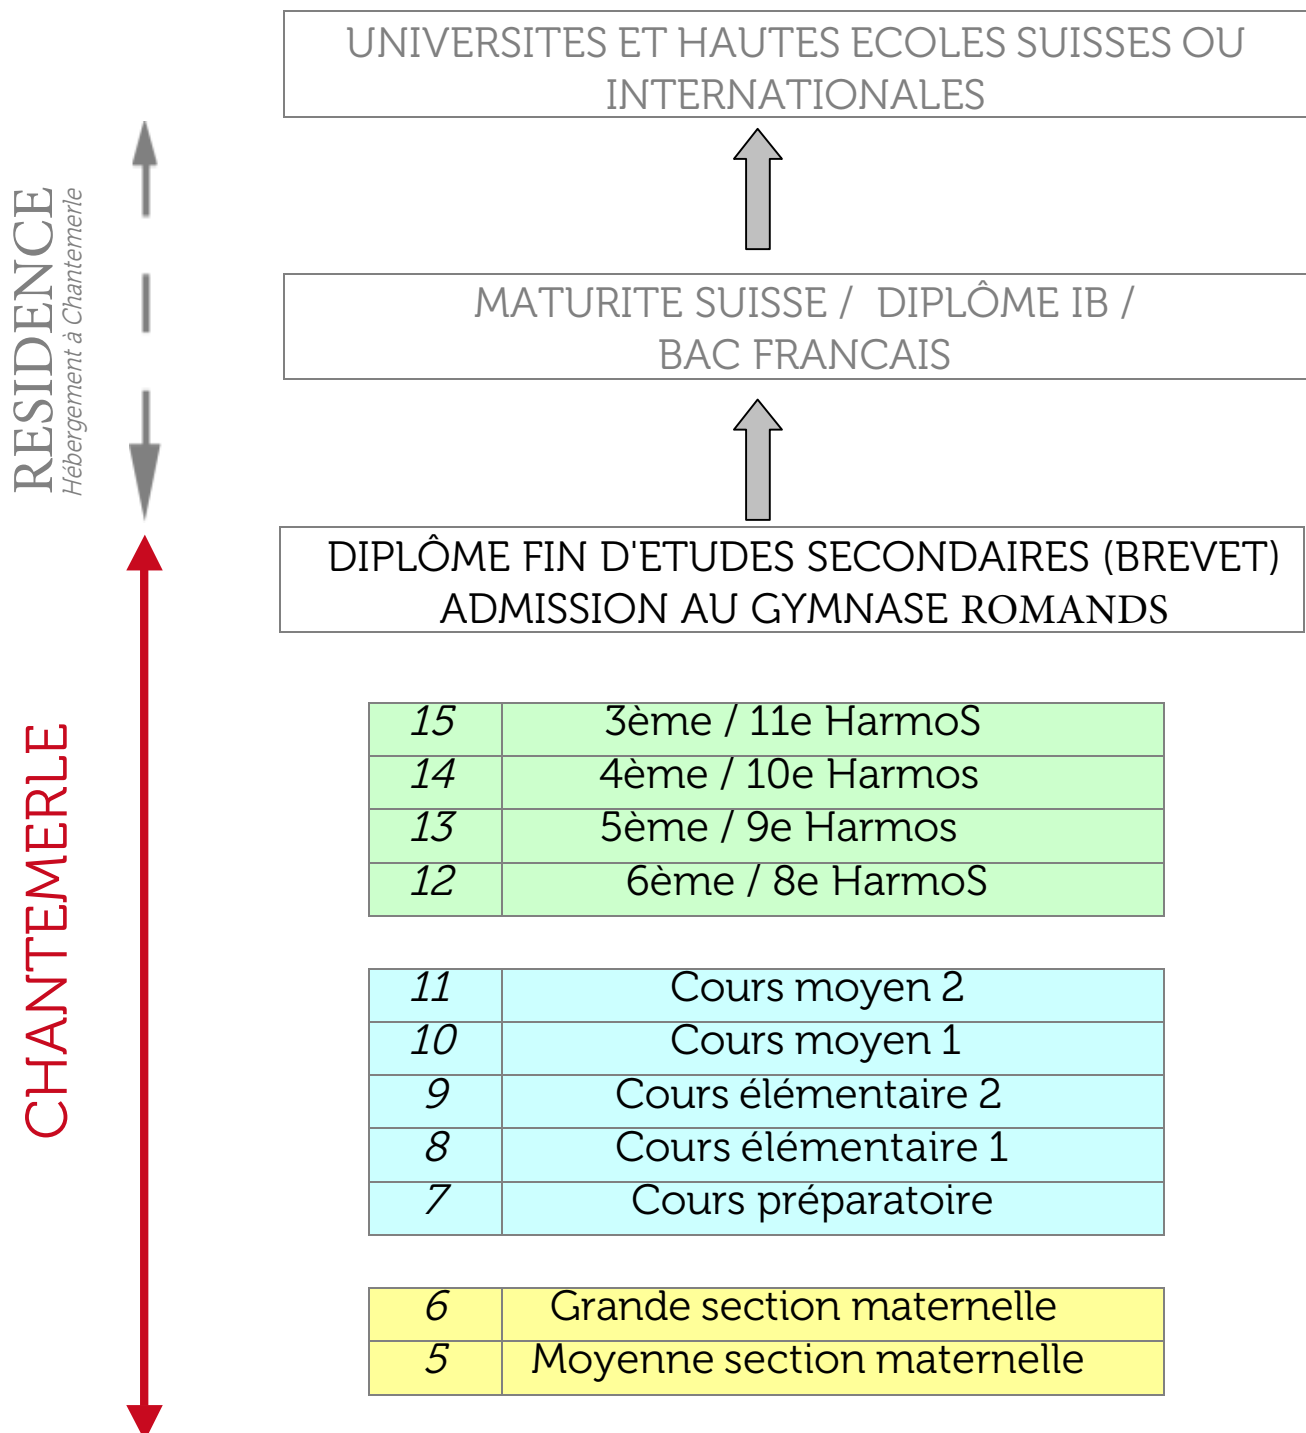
RESIDENCE
Hébergement à Chantemerle

CHANTEMERLE

UNIVERSITES ET HAUTES ECOLES SUISSES OU INTERNATIONALES

MATURITE SUISSE / DIPLÔME IB / BAC FRANCAIS

DIPLÔME FIN D'ETUDES SECONDAIRES (BREVET)
ADMISSION AU GYMNASE ROMANDS

| 15 | 3ème / 11e HarmoS |
|---|---|
| 14 | 4ème / 10e Harmos |
| 13 | 5ème / 9e Harmos |
| 12 | 6ème / 8e HarmoS |

| 11 | Cours moyen 2 |
|---|---|
| 10 | Cours moyen 1 |
| 9 | Cours élémentaire 2 |
| 8 | Cours élémentaire 1 |
| 7 | Cours préparatoire |

| 6 | Grande section maternelle |
|---|---|
| 5 | Moyenne section maternelle |